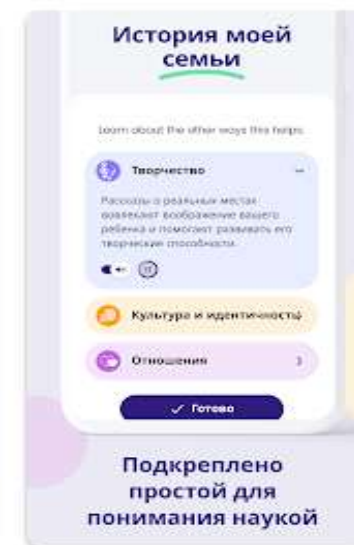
История моей семьи

learn about the other ways this helps

Творчество

Рассказы о реальных местах вовлекают воображение вашего ребенка и помогают развивать его творческие способности.

Культура и идентичность

Отношения

✓ Готово

Подкреплено простой для понимания наукой